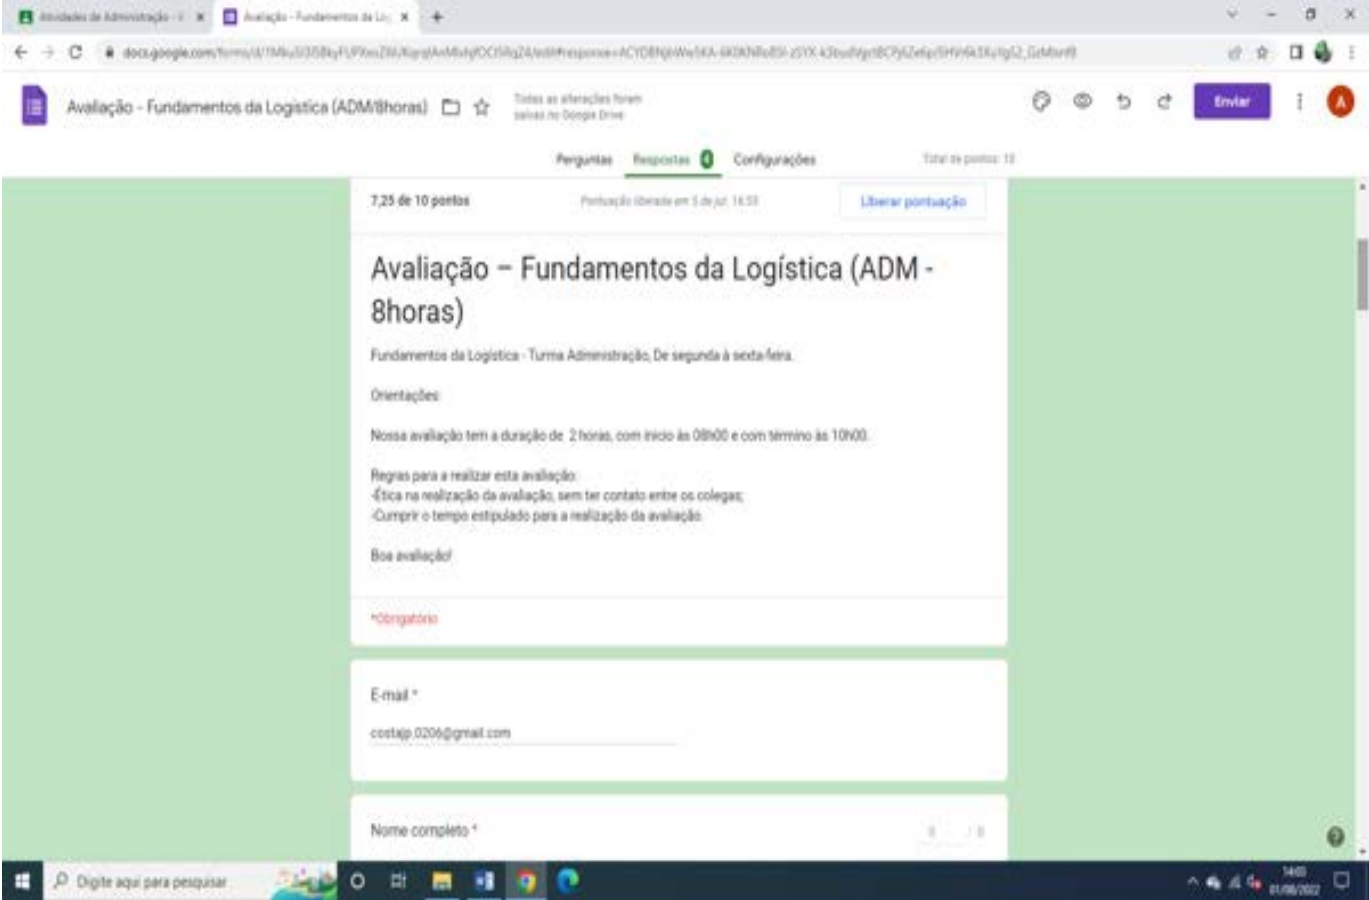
Atividades de Administração - × | Avaliação - Fundamentos da Lo ×

docs.google.com/forms/d/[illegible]

Avaliação - Fundamentos da Logística (ADM/8horas)

Todas as alterações foram salvas no Google Drive

Enviar

A

Perguntas Respostas 8 Configurações Total de pontos: 10

7,25 de 10 pontos

Pontuação liberada em 5 de jul. 16:59

Liberar pontuação

Avaliação – Fundamentos da Logística (ADM - 8horas)

Fundamentos da Logística - Turma Administração, De segunda à sexta-feira.

Orientações:

Nossa avaliação tem a duração de 2 horas, com início às 08h00 e com término às 10h00.

Regras para a realizar esta avaliação:
-Ética na realização da avaliação, sem ter contato entre os colegas;
-Cumprir o tempo estipulado para a realização da avaliação.

Boa avaliação!

*Obrigatório

E-mail *

costajp.0206@gmail.com

Nome completo *

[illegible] / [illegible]

Digite aqui para pesquisar

14:03
01/08/2022